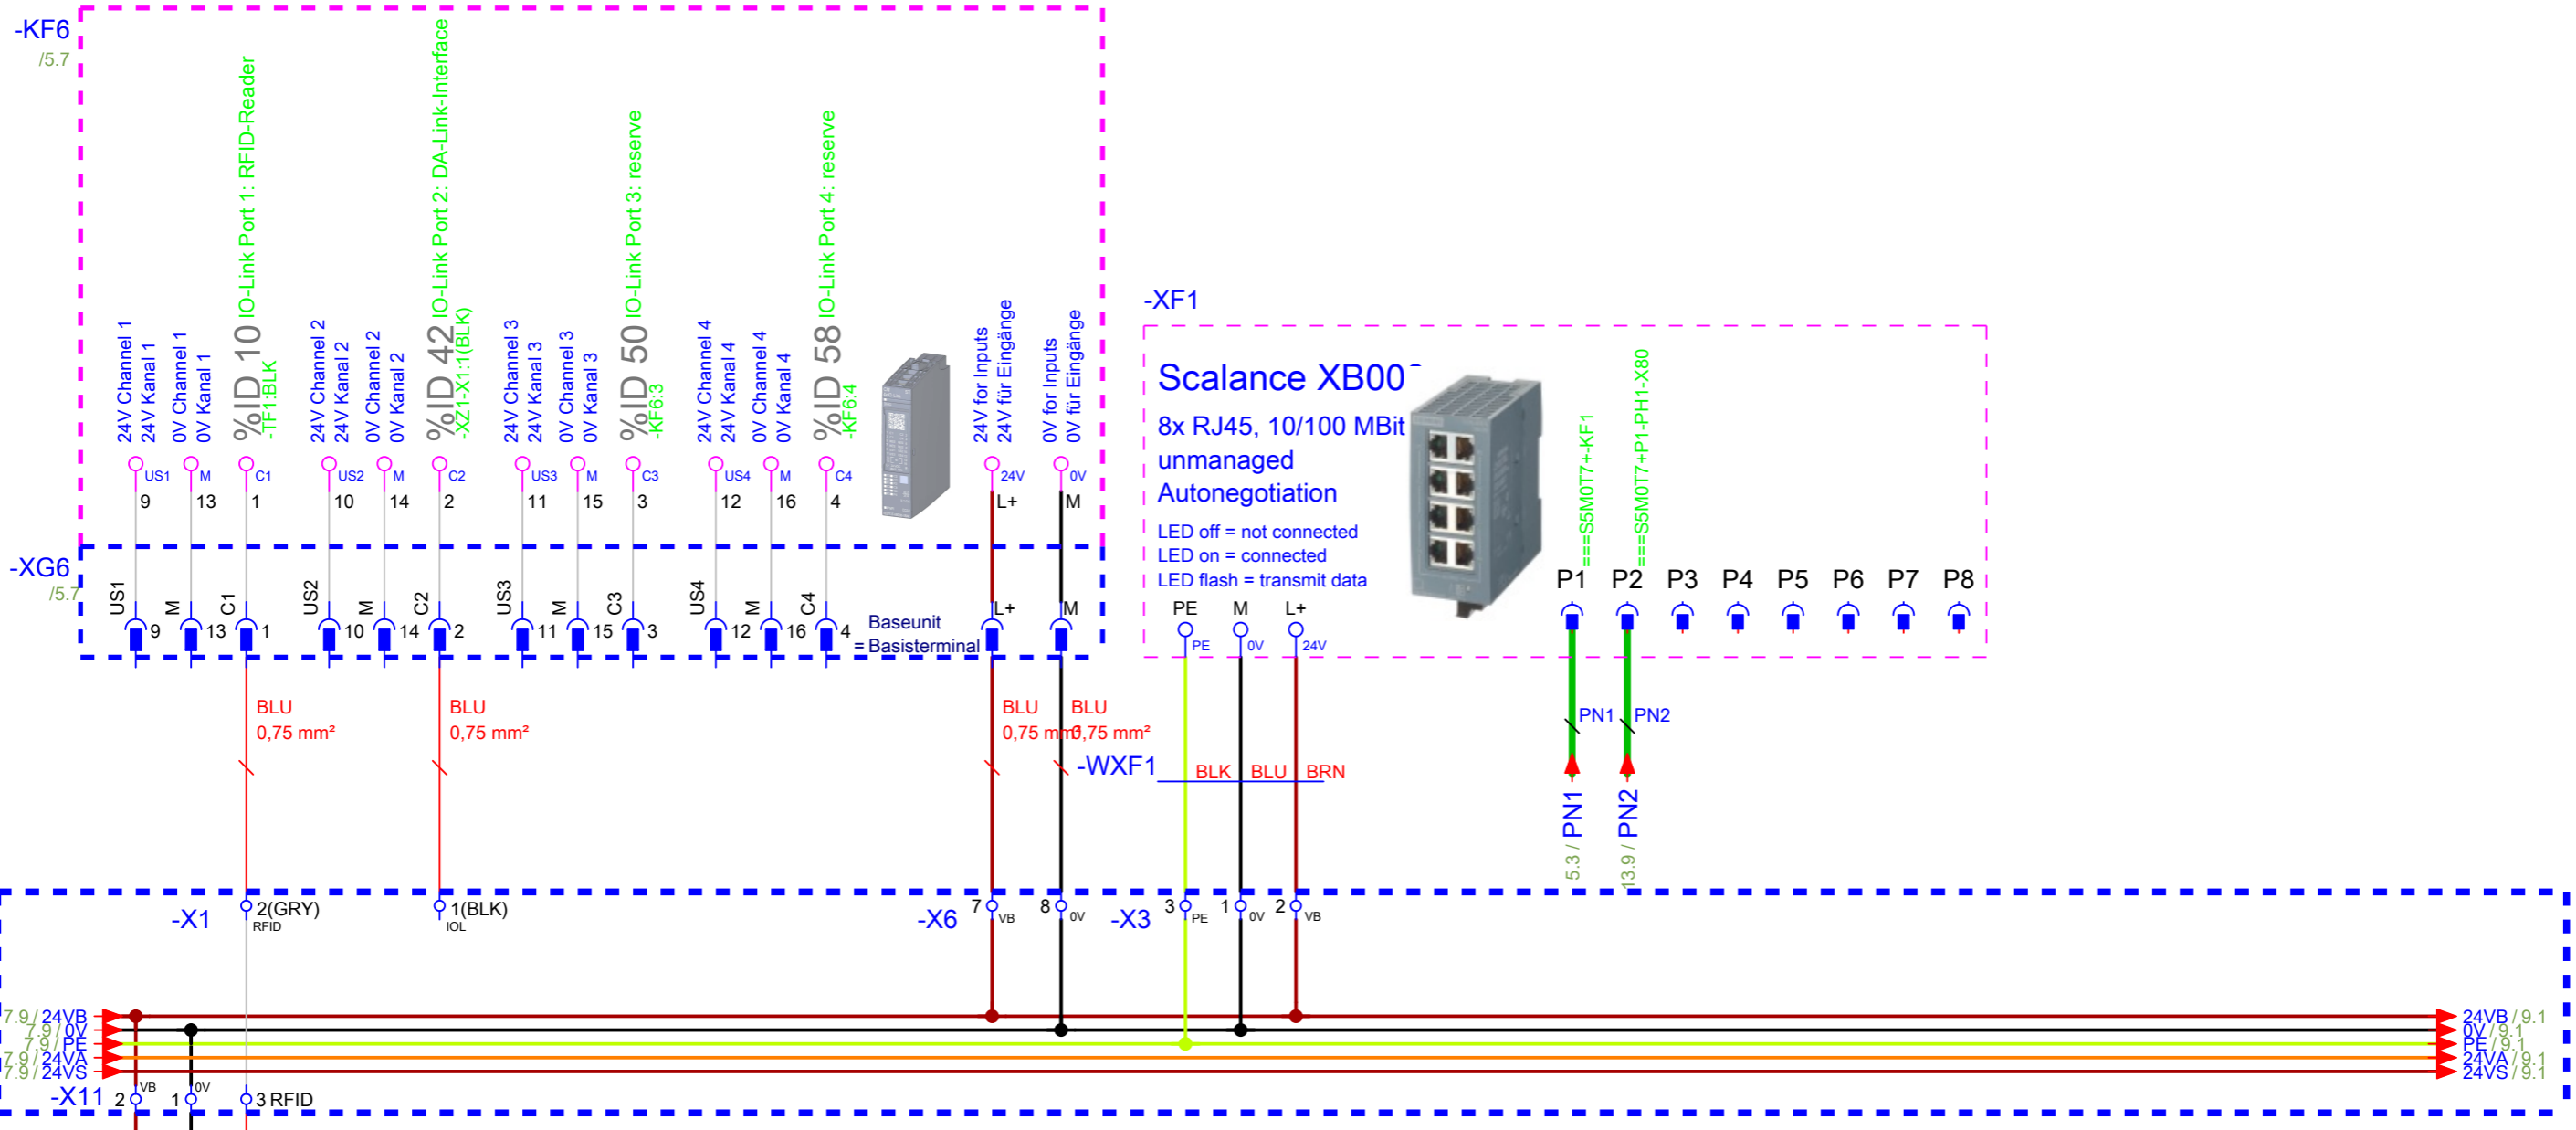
-KF6
/5.7

24V Channel 1
24V Kanal 1
0V Channel 1
0V Kanal 1
%ID 10 IO-Link Port 1: RFID-Reader
-TF1:BLK
24V Channel 2
24V Kanal 2
0V Channel 2
0V Kanal 2
%ID 42 IO-Link Port 2: DA-Link-Interface
-XZ1-X1:1(BLK)
24V Channel 3
24V Kanal 3
0V Channel 3
0V Kanal 3
%ID 50 IO-Link Port 3: reserve
-KF6:3
24V Channel 4
24V Kanal 4
0V Channel 4
0V Kanal 4
%ID 58 IO-Link Port 4: reserve
-KF6:4
24V for Inputs
24V für Eingänge
0V for Inputs
0V für Eingänge

US1 9 M 13 C1 1 US2 10 M 14 C2 2 US3 11 M 15 C3 3 US4 12 M 16 C4 4 24V L+ 0V M

-XG6
/5.7
US1 9 M 13 C1 1 US2 10 M 14 C2 2 US3 11 M 15 C3 3 US4 12 M 16 C4 4 L+ M
Baseunit
= Basisterminal

-XF1
Scalance XB008
8x RJ45, 10/100 MBit
unmanaged
Autonegotiation
LED off = not connected
LED on = connected
LED flash = transmit data
PE M L+
PE 0V 24V
===S5M0T7+-KF1
===S5M0T7+P1-PH1-X80
P1 P2 P3 P4 P5 P6 P7 P8
PN1 PN2
PN1 PN2
5.3 / 13.9 /

BLU
0,75 mm²
BLU
0,75 mm²
BLU
0,75 mm²
BLU
0,75 mm²
-WXF1
BLK BLU BRN

-X1 2(GRY) RFID 1(BLK) IOL
-X6 7 VB 8 0V
-X3 3 PE 1 0V 2 VB

7.9 / 24VB
7.9 / 0V
7.9 / PE
7.9 / 24VA
7.9 / 24VS
24VB / 9.1
0V / 9.1
PE / 9.1
24VA / 9.1
24VS / 9.1

-X11 2 VB 1 0V 3 RFID